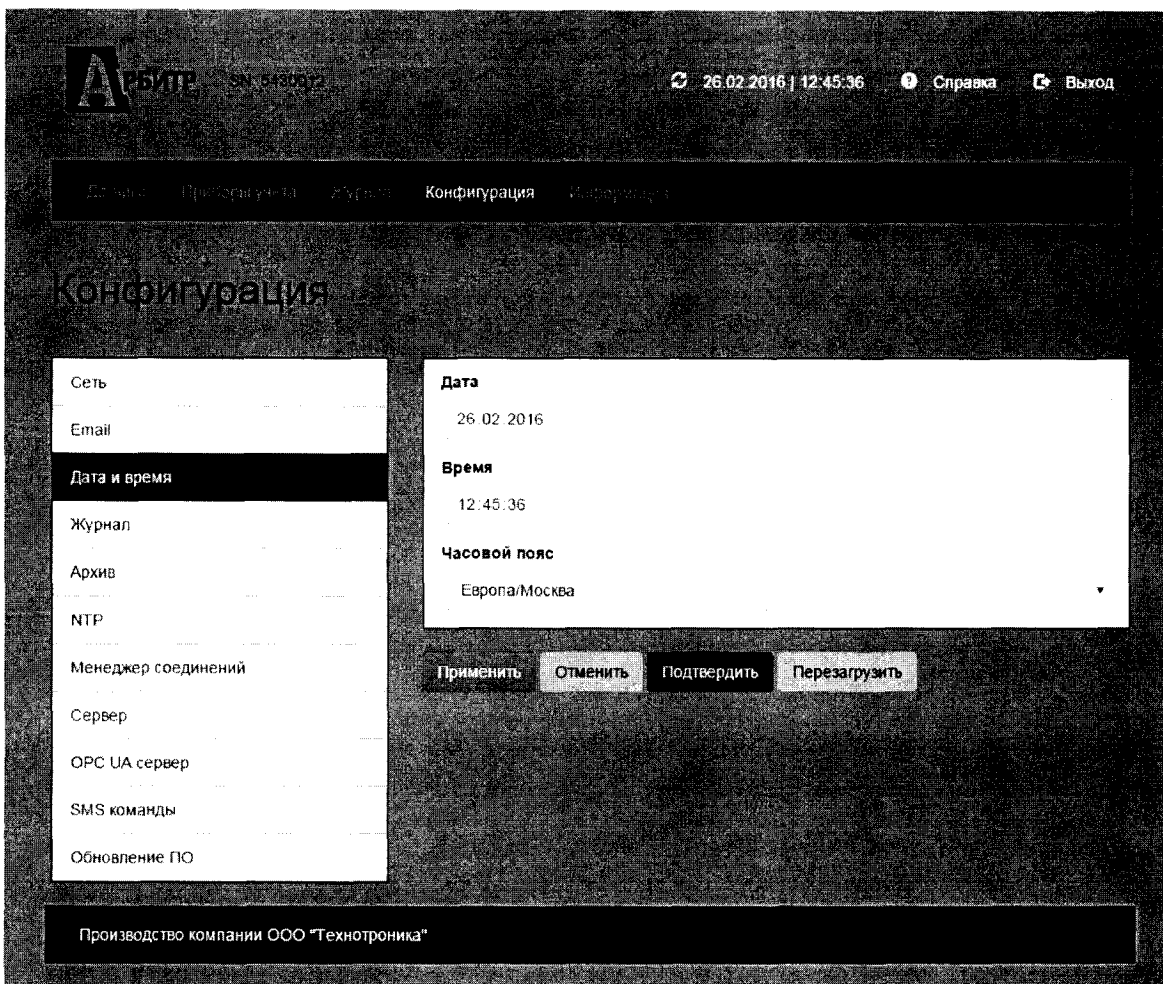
АРБИТР SN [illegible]

26.02.2016 | 12:45:36 Справка Выход

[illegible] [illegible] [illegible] Конфигурация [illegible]

Конфигурация

Сеть
Email
Дата и время
Журнал
Архив
NTP
Менеджер соединений
Сервер
OPC UA сервер
SMS команды
Обновление ПО

Дата
26.02.2016

Время
12:45:36

Часовой пояс
Европа/Москва

Применить Отменить Подтвердить Перезагрузить

Производство компании ООО "Технотроника"